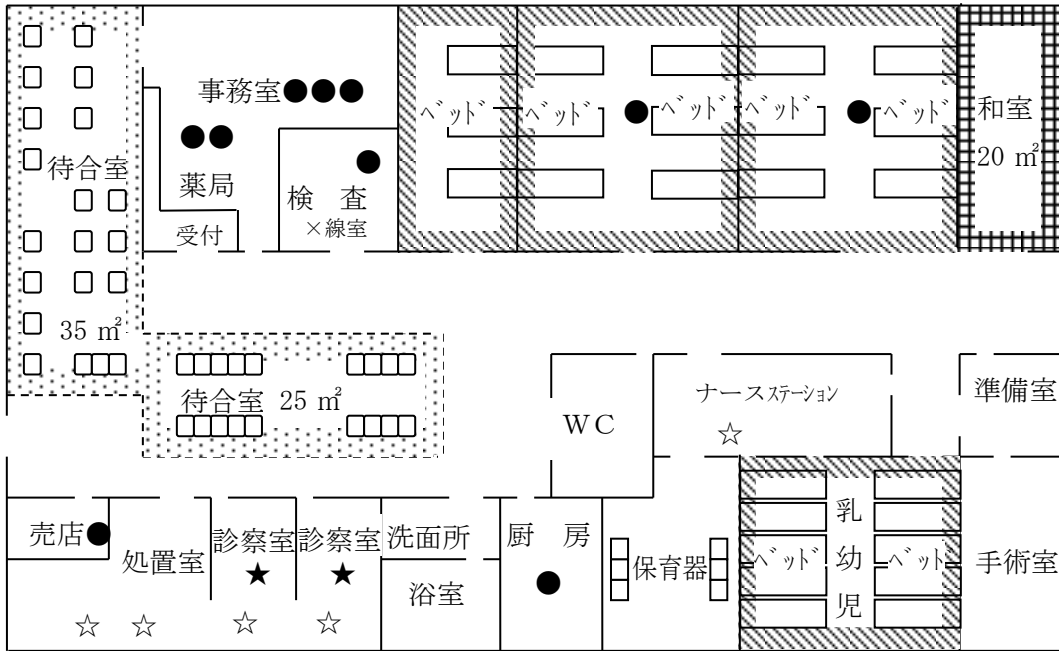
待合室

35 ㎡

事務室●●●

●●

薬局

受付

●

検　査
×線室

ベッド　ベッド　●ベッド　ベッド　●ベッド

和室
20 ㎡

待合室 25 ㎡

WC

ナースステーション
☆

準備室

売店●

処置室

診察室
★

診察室
★

洗面所

浴室

厨　房
●

保育器

ベッド　乳　幼　児　ベッド

手術室

☆　☆　☆　☆